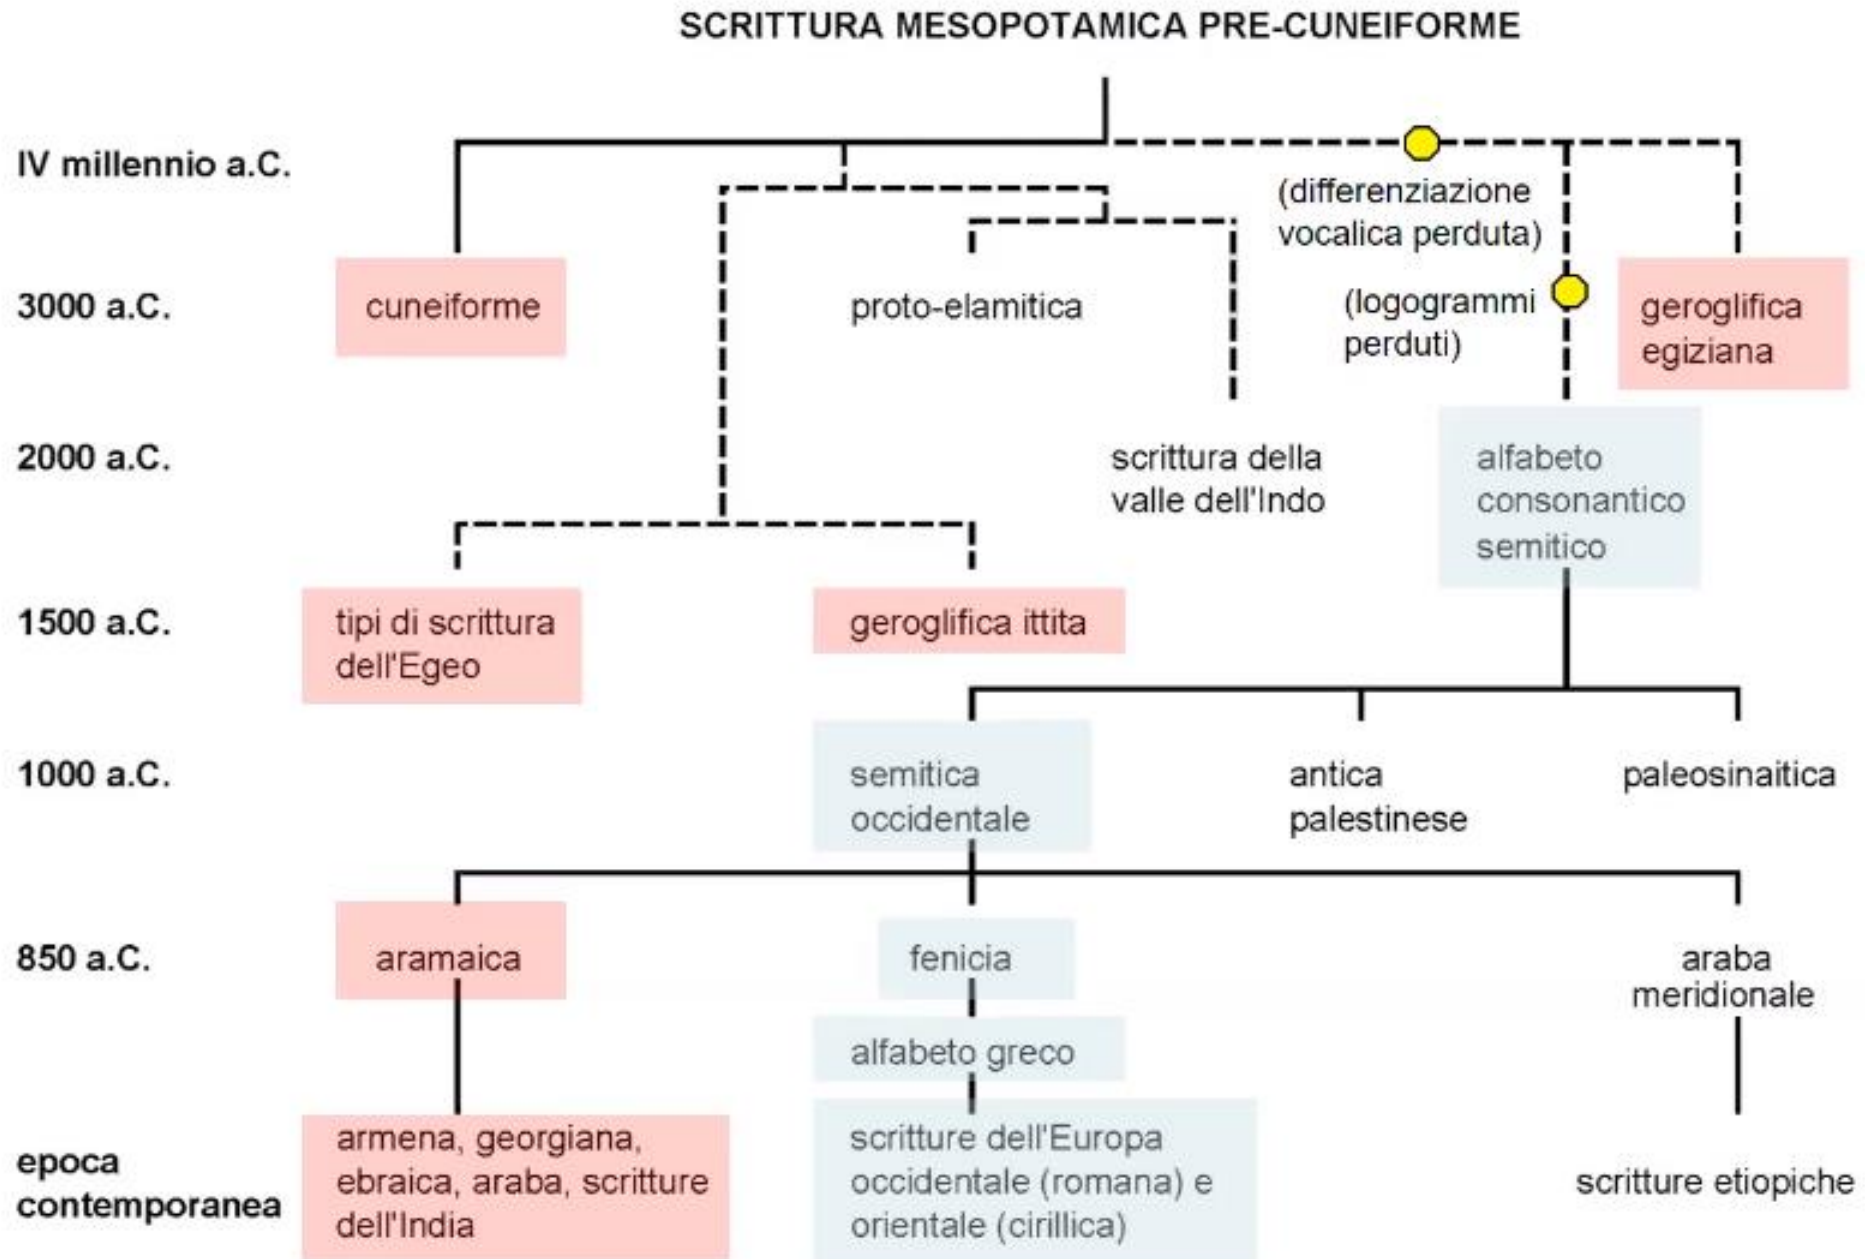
SCRITTURA MESOPOTAMICA PRE-CUNEIFORME

IV millennio a.C.

(differenziazione vocalica perduta)

3000 a.C.

cuneiforme

proto-elamitica

(logogrammi perduti)

geroglifica egiziana

2000 a.C.

scrittura della valle dell'Indo

alfabeto consonantico semitico

1500 a.C.

tipi di scrittura dell'Egeo

geroglifica ittita

1000 a.C.

semitica occidentale

antica palestinese

paleosinaitica

850 a.C.

aramaica

fenicia

araba meridionale

alfabeto greco

epoca contemporanea

armena, georgiana, ebraica, araba, scritture dell'India

scritture dell'Europa occidentale (romana) e orientale (cirillica)

scritture etiopiche